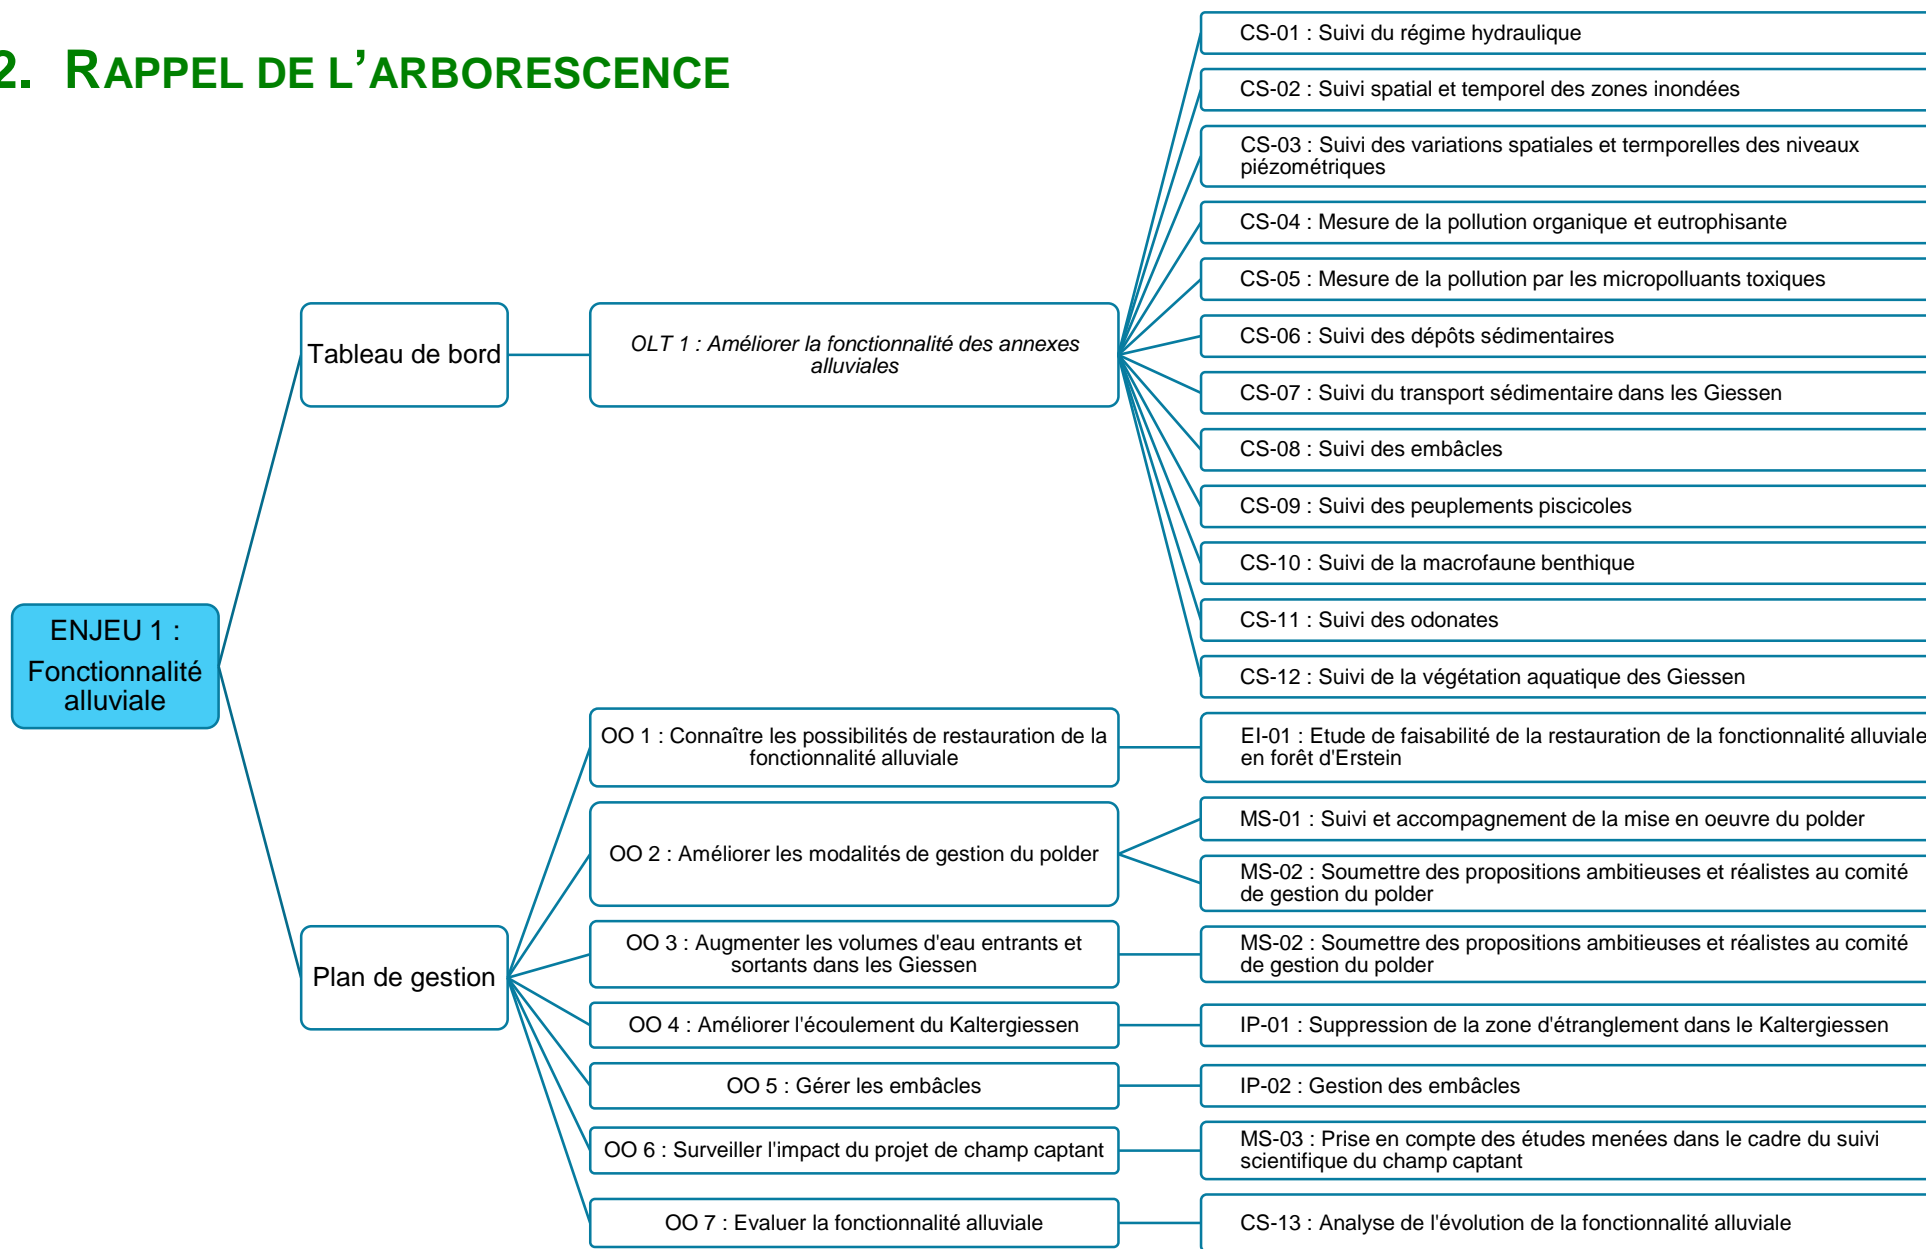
2. RAPPEL DE L'ARBORESCENCE

ENJEU 1 : Fonctionnalité alluviale

Tableau de bord

OLT 1 : Améliorer la fonctionnalité des annexes alluviales

CS-01 : Suivi du régime hydraulique

CS-02 : Suivi spatial et temporel des zones inondées

CS-03 : Suivi des variations spatiales et termporelles des niveaux piézométriques

CS-04 : Mesure de la pollution organique et eutrophisante

CS-05 : Mesure de la pollution par les micropolluants toxiques

CS-06 : Suivi des dépôts sédimentaires

CS-07 : Suivi du transport sédimentaire dans les Giessen

CS-08 : Suivi des embâcles

CS-09 : Suivi des peuplements piscicoles

CS-10 : Suivi de la macrofaune benthique

CS-11 : Suivi des odonates

CS-12 : Suivi de la végétation aquatique des Giessen

Plan de gestion

OO 1 : Connaître les possibilités de restauration de la fonctionnalité alluviale

EI-01 : Etude de faisabilité de la restauration de la fonctionnalité alluviale en forêt d'Erstein

OO 2 : Améliorer les modalités de gestion du polder

MS-01 : Suivi et accompagnement de la mise en oeuvre du polder

MS-02 : Soumettre des propositions ambitieuses et réalistes au comité de gestion du polder

OO 3 : Augmenter les volumes d'eau entrants et sortants dans les Giessen

MS-02 : Soumettre des propositions ambitieuses et réalistes au comité de gestion du polder

OO 4 : Améliorer l'écoulement du Kaltergiessen

IP-01 : Suppression de la zone d'étranglement dans le Kaltergiessen

OO 5 : Gérer les embâcles

IP-02 : Gestion des embâcles

OO 6 : Surveiller l'impact du projet de champ captant

MS-03 : Prise en compte des études menées dans le cadre du suivi scientifique du champ captant

OO 7 : Evaluer la fonctionnalité alluviale

CS-13 : Analyse de l'évolution de la fonctionnalité alluviale